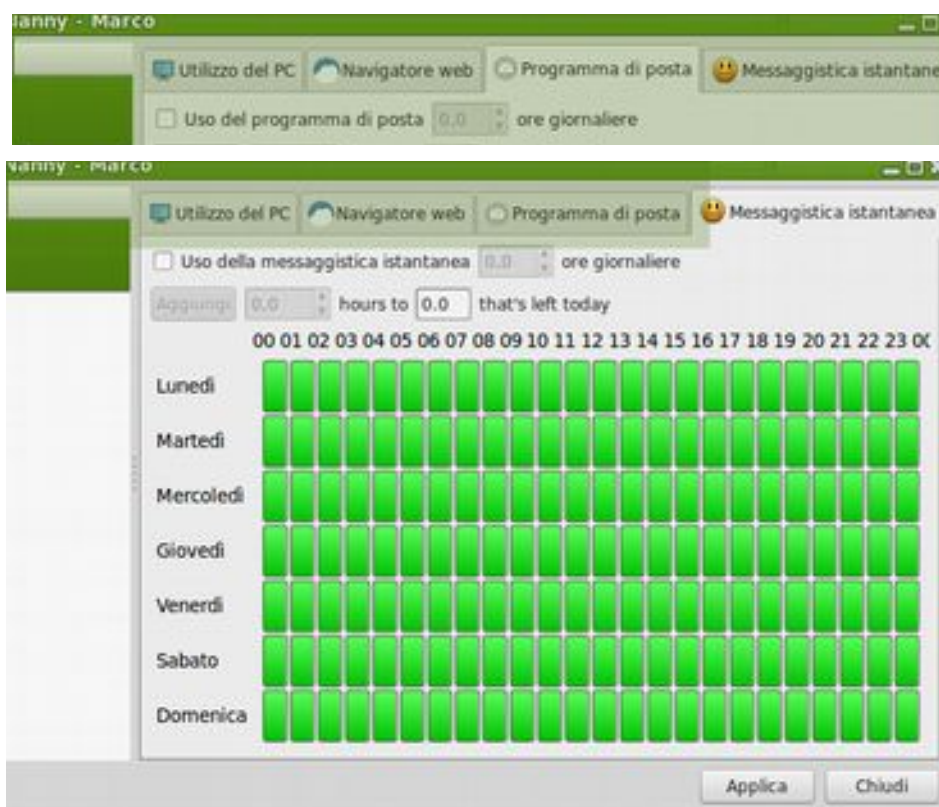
lanny - Marco

Utilizzo del PC | Navigatore web | Programma di posta | Messaggistica istantane

Uso del programma di posta 0.0 ore giornaliere

lanny - Marco

Utilizzo del PC | Navigatore web | Programma di posta | Messaggistica istantanea

Uso della messaggistica istantanea 0.0 ore giornaliere

Aggiungi 0.0 hours to 0.0 that's left today

00 01 02 03 04 05 06 07 08 09 10 11 12 13 14 15 16 17 18 19 20 21 22 23 0(

Lunedi

Martedi

Mercoledi

Giovedi

Venerdi

Sabato

Domenica

Applica | Chiudi